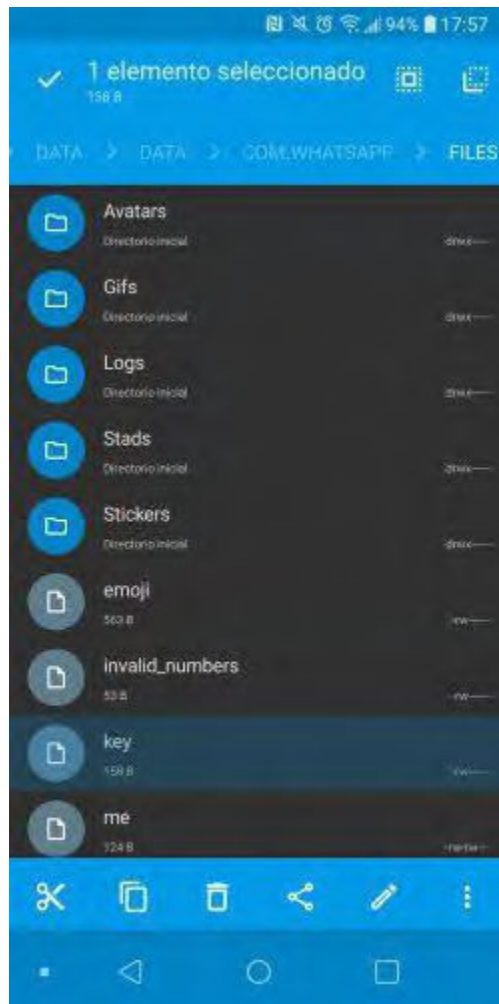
94% 17:57

1 elemento seleccionado
158 B

DATA > DATA > COM.WHATSAPP > FILES

Avatars
Directorio inicial
drwx------

Gifs
Directorio inicial
drwx------

Logs
Directorio inicial
drwx------

Stads
Directorio inicial
drwx------

Stickers
Directorio inicial
drwx------

emoji
563 B
-rw-------

invalid_numbers
53 B
-rw-------

key
158 B
-rw-------

me
124 B
-rw-rw----